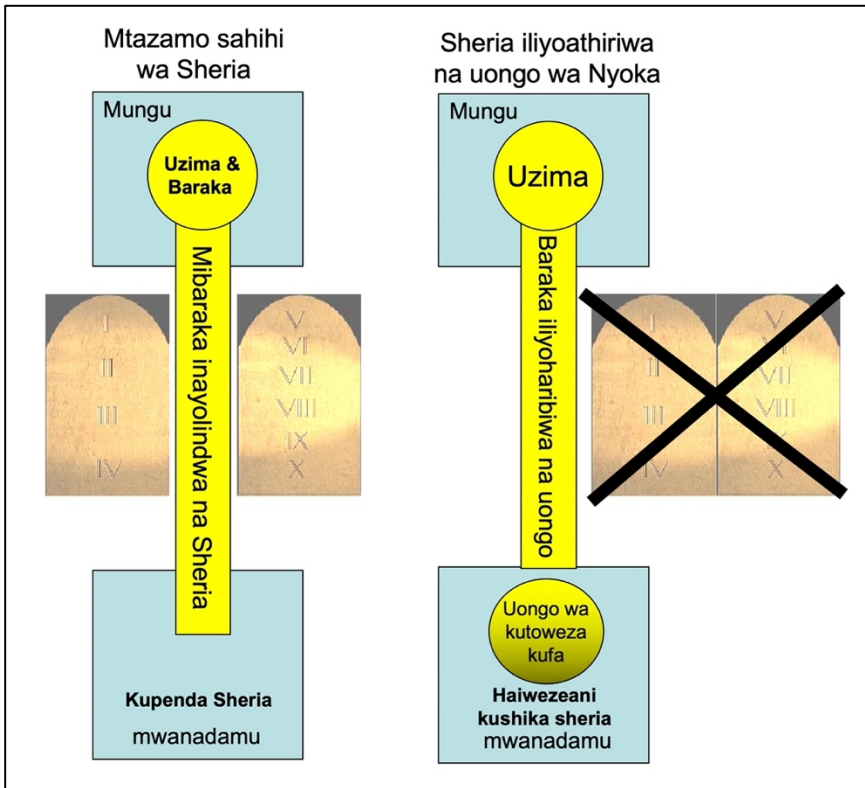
Mtazamo sahihi wa Sheria

Mungu

Uzima & Baraka

Mibaraka inayolindwa na Sheria

I
II
III
IV

V
VI
VII
VIII
IX
X

Kupenda Sheria
mwanadamu

Sheria iliyoathiriwa na uongo wa Nyoka

Mungu

Uzima

Baraka iliyoharibiwa na uongo

I
II
III
IV

V
VI
VII
VIII
IX
X

Uongo wa kutoweza kufa

Haiwezeani kushika sheria
mwanadamu